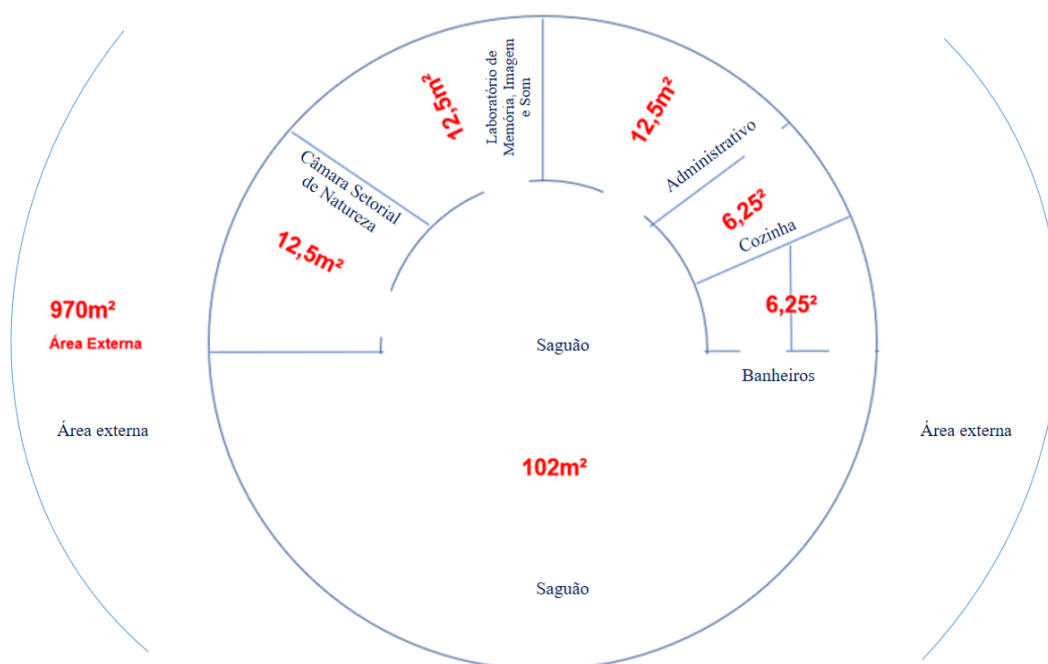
Câmara Setorial de Natureza

12,5m²

12,5m²

Laboratório de Memória, Imagem e Som

12,5m²

Administrativo

6,25²

Cozinha

6,25²

970m²

Área Externa

Saguão

Banheiros

Área externa

Área externa

102m²

Saguão